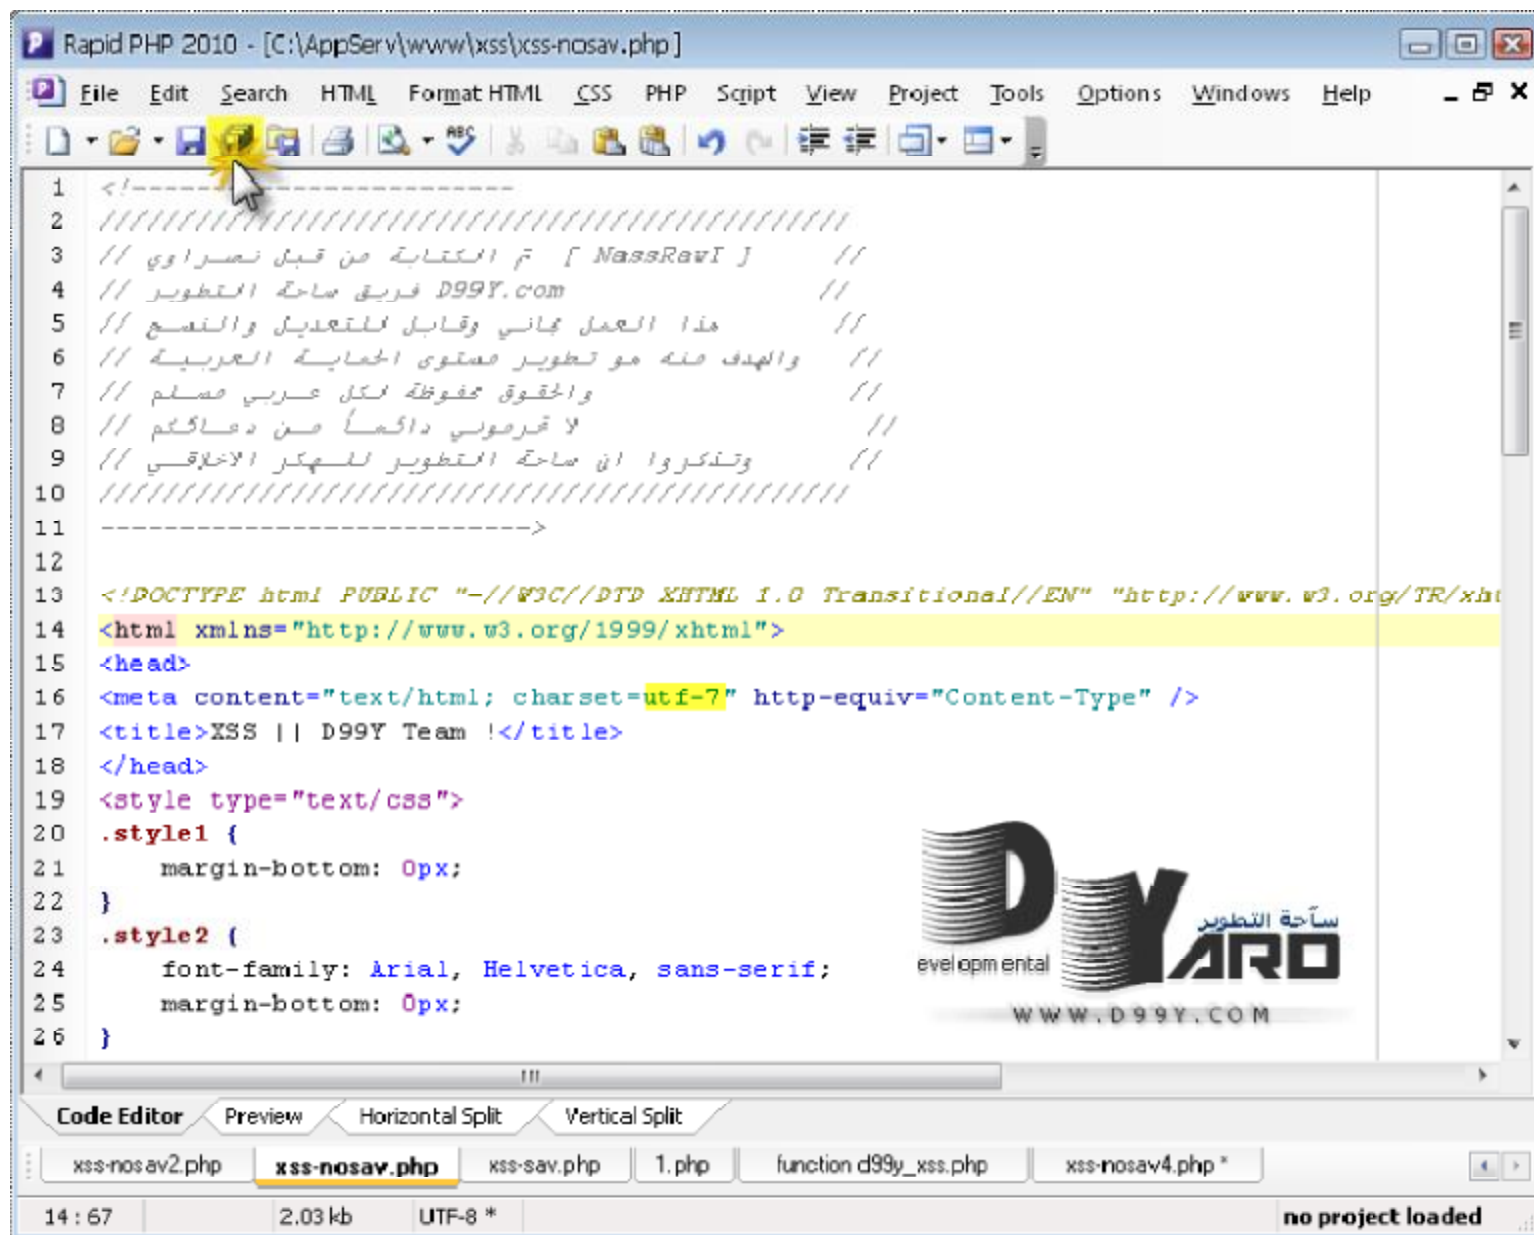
Rapid PHP 2010 - [C:\AppServ\www\xss\xss-nosav.php]

File Edit Search HTML Format HTML CSS PHP Script View Project Tools Options Windows Help

1 <!-------------------------
2 //////////////////////////////////////////////////
3 // تم الكتابة من قبل نصراوي [ NassRawI ] //
4 // فريق ساحة التطوير D99Y.com //
5 // هذا العمل مجاني وقابل للتعديل والتوسع //
6 // والهدف منه هو تطوير مستوى الحماية العربية //
7 // والحقوق محفوظة لكل عربي مسلم //
8 // لا تحرموني دائماً من دعائكم //
9 // وتذكروا ان ساحة التطوير للهكر الاخلاقي //
10 //////////////////////////////////////////////////
11 -------------------------->
12
13 <!DOCTYPE html PUBLIC "-//W3C//DTD XHTML 1.0 Transitional//EN" "http://www.w3.org/TR/xht
14 <html xmlns="http://www.w3.org/1999/xhtml">
15 <head>
16 <meta content="text/html; charset=utf-7" http-equiv="Content-Type" />
17 <title>XSS || D99Y Team !</title>
18 </head>
19 <style type="text/css">
20 .style1 {
21 margin-bottom: 0px;
22 }
23 .style2 {
24 font-family: Arial, Helvetica, sans-serif;
25 margin-bottom: 0px;
26 }

evelopmental
ساحة التطوير
ARD
WWW.D99Y.COM

Code Editor Preview Horizontal Split Vertical Split

xss-nosav2.php xss-nosav.php xss-sav.php 1.php function d99y_xss.php xss-nosav4.php *

14 : 67 2.03 kb UTF-8 * no project loaded